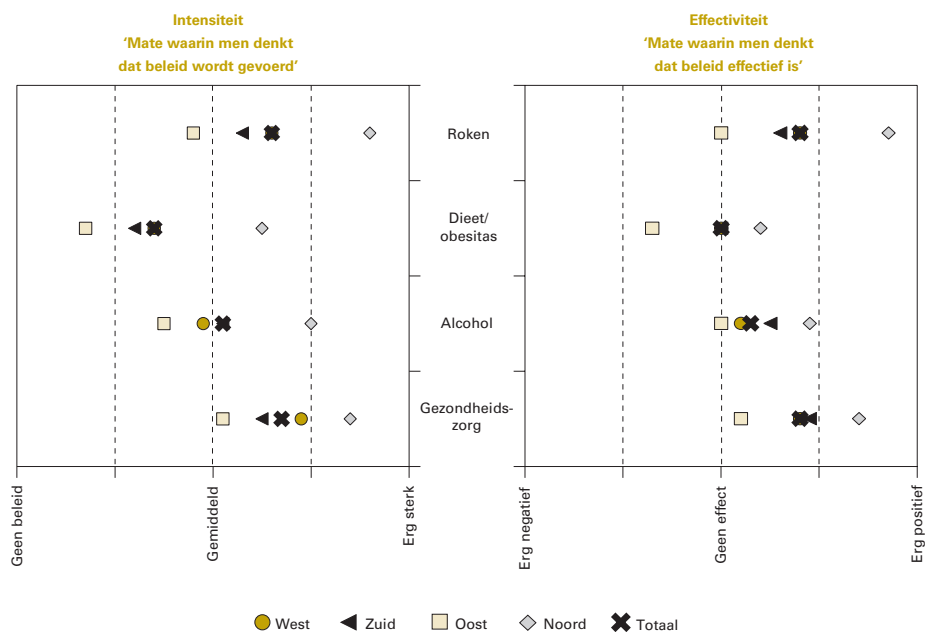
Intensiteit
'Mate waarin men denkt dat beleid wordt gevoerd'

Effectiviteit
'Mate waarin men denkt dat beleid effectief is'

Roken

Dieet/ obesitas

Alcohol

Gezondheidszorg

Geen beleid
Gemiddeld
Erg sterk

Erg negatief
Geen effect
Erg positief

West
Zuid
Oost
Noord
Totaal